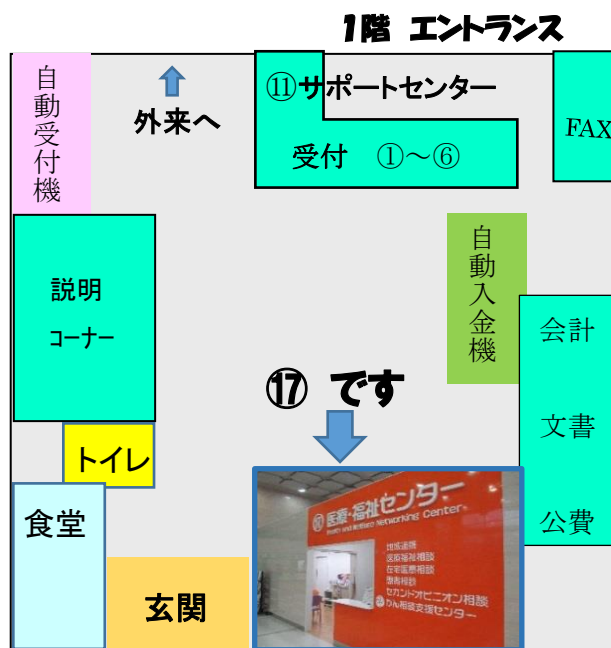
1階 エントランス

自動受付機

外来へ

⑪サポートセンター

受付 ①～⑥

FAX

自動入金機

説明コーナー

会計

文書

公費

⑰ です

トイレ

食堂

玄関

医療・福祉センター
Health and Welfare Networking Center

地域連携
医療福祉相談
在宅療相談
難病相談
セカンドオピニオン相談
がん相談支援センター